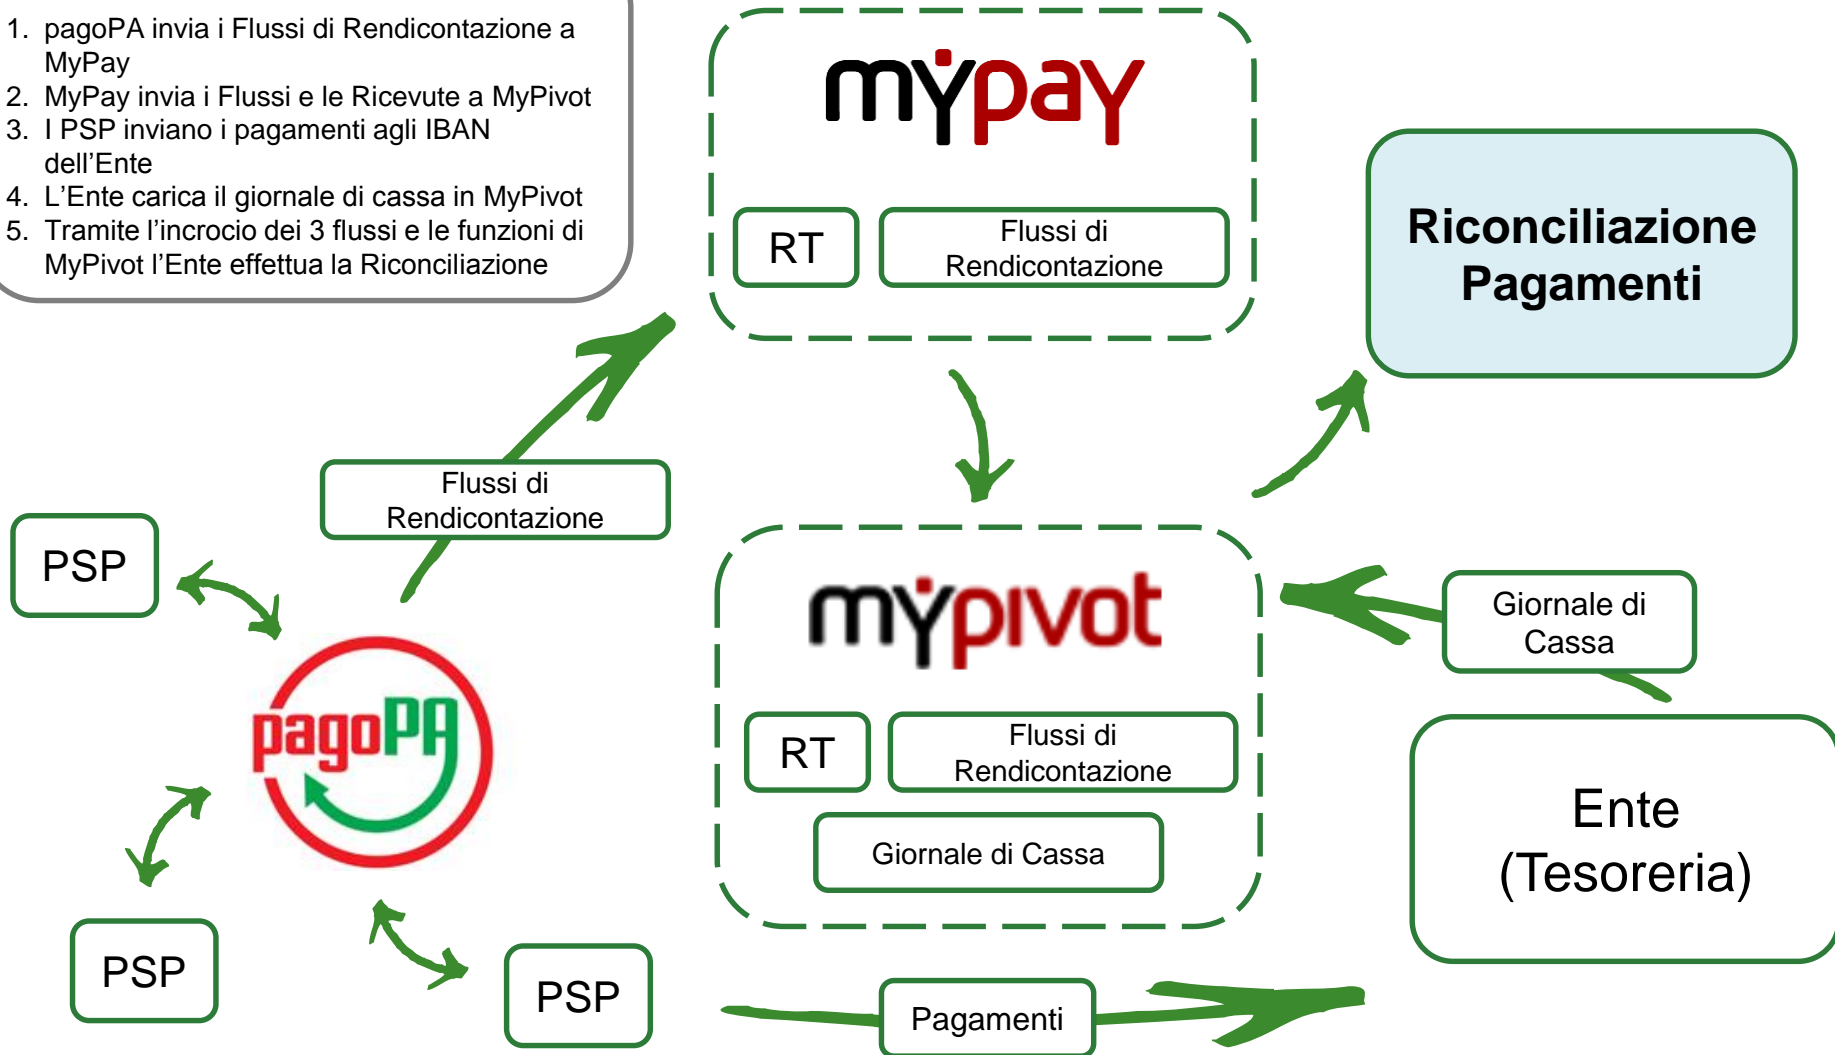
1. pagoPA invia i Flussi di Rendicontazione a MyPay
2. MyPay invia i Flussi e le Ricevute a MyPivot
3. I PSP inviano i pagamenti agli IBAN dell'Ente
4. L'Ente carica il giornale di cassa in MyPivot
5. Tramite l'incrocio dei 3 flussi e le funzioni di MyPivot l'Ente effettua la Riconciliazione

mypay

RT

Flussi di Rendicontazione

Riconciliazione Pagamenti

Flussi di Rendicontazione

PSP

mypivot

Giornale di Cassa

pagoPA

RT

Flussi di Rendicontazione

Giornale di Cassa

Ente (Tesoreria)

PSP

PSP

Pagamenti